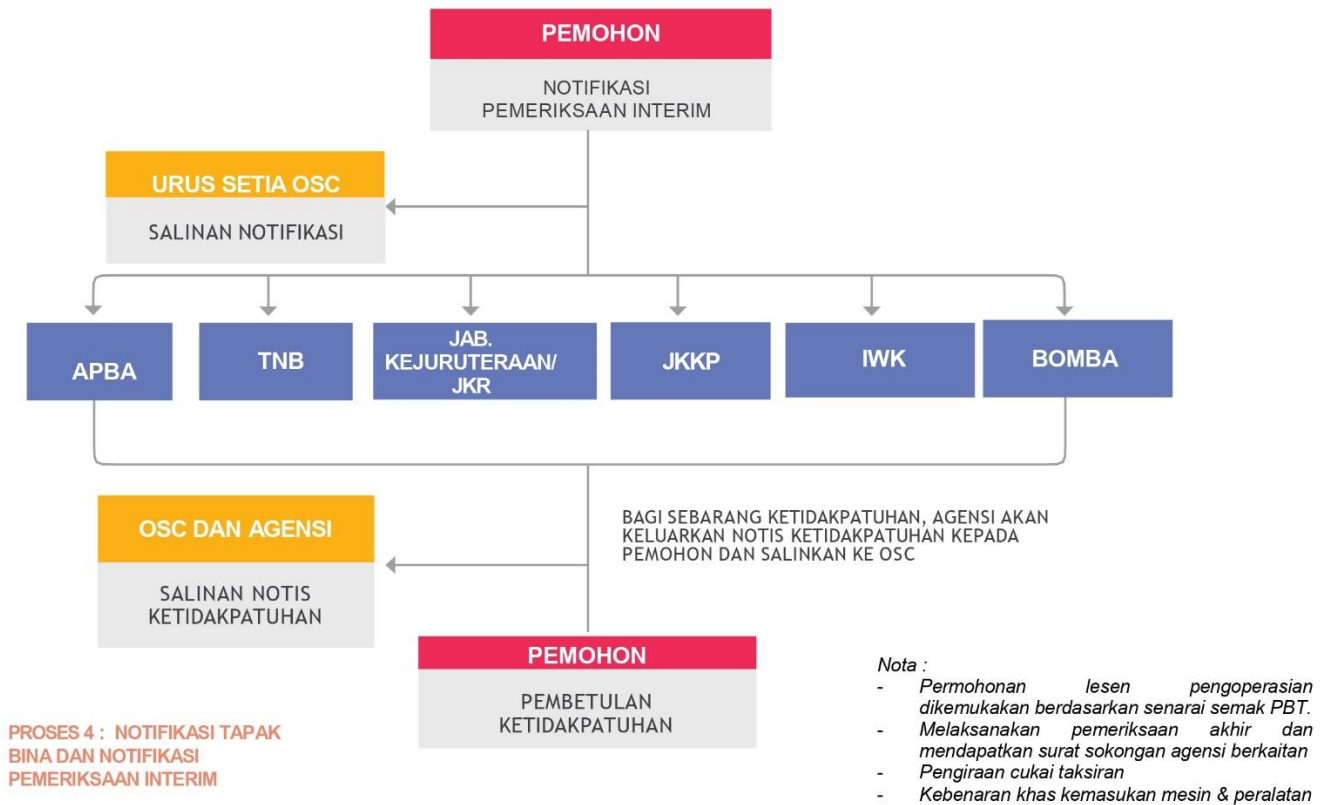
PEMOHON

NOTIFIKASI PEMERIKSAAN INTERIM

URUS SETIA OSC

SALINAN NOTIFIKASI

APBA

TNB

JAB. KEJURUTERAAN/ JKR

JKKP

IWK

BOMBA

OSC DAN AGENSI

SALINAN NOTIS KETIDAKPATUHAN

BAGI SEBARANG KETIDAKPATUHAN, AGENSI AKAN KELUARKAN NOTIS KETIDAKPATUHAN KEPADA PEMOHON DAN SALINKAN KE OSC

PEMOHON

PEMBETULAN KETIDAKPATUHAN

PROSES 4 : NOTIFIKASI TAPAK BINA DAN NOTIFIKASI PEMERIKSAAN INTERIM

Nota :
- Permohonan lesen pengoperasian dikemukakan berdasarkan senarai semak PBT.
- Melaksanakan pemeriksaan akhir dan mendapatkan surat sokongan agensi berkaitan
- Pengiraan cukai taksiran
- Kebenaran khas kemasukan mesin & peralatan